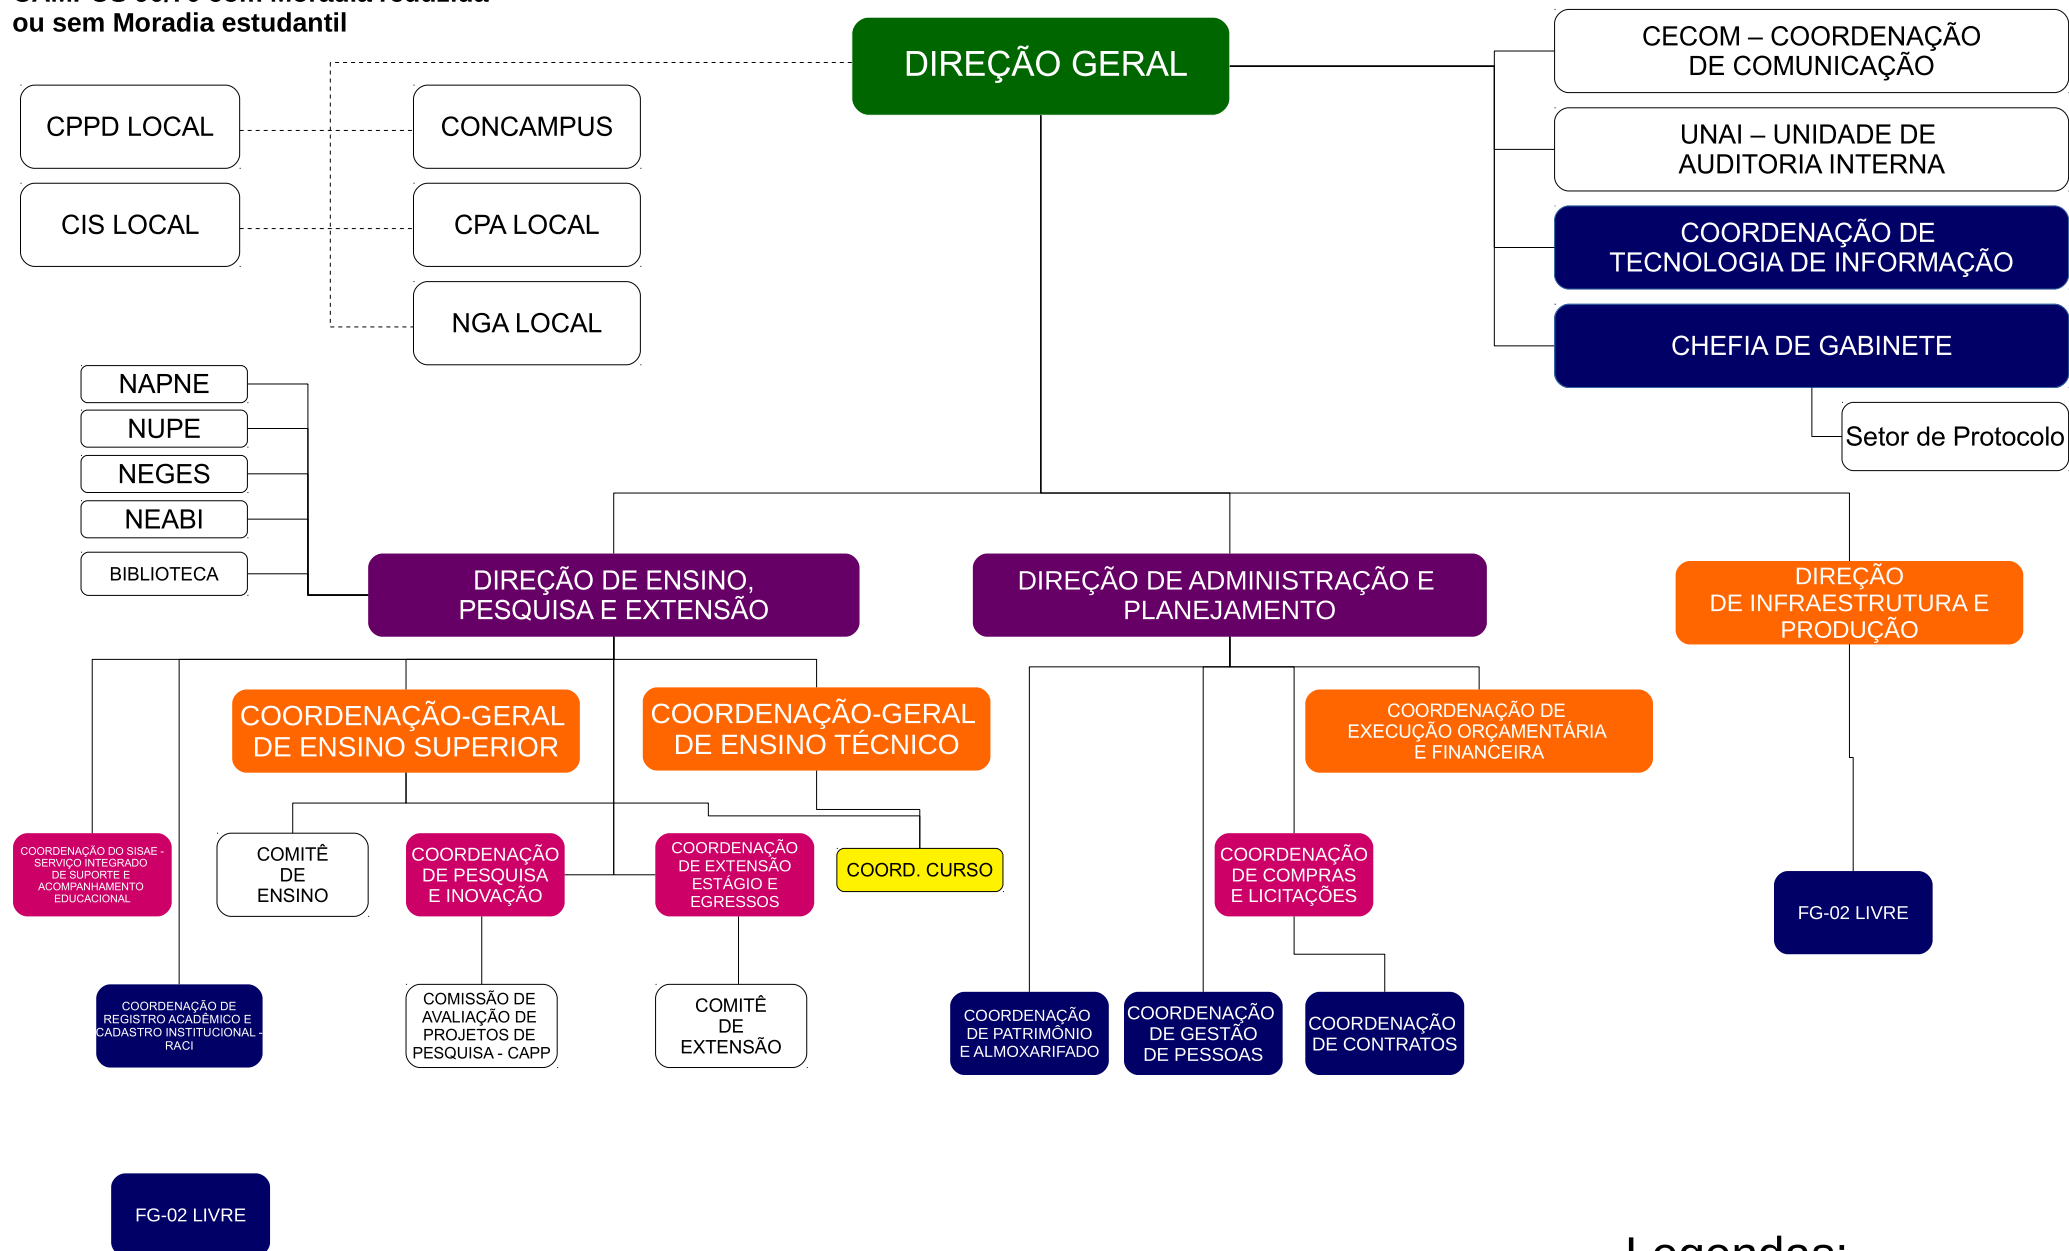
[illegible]
ou sem Moradia estudantil

DIREÇÃO GERAL

CECOM – COORDENAÇÃO DE COMUNICAÇÃO

UNAI – UNIDADE DE AUDITORIA INTERNA

COORDENAÇÃO DE TECNOLOGIA DE INFORMAÇÃO

CHEFIA DE GABINETE

Setor de Protocolo

CPPD LOCAL

CIS LOCAL

CONCAMPUS

CPA LOCAL

NGA LOCAL

NAPNE

NUPE

NEGES

NEABI

BIBLIOTECA

DIREÇÃO DE ENSINO, PESQUISA E EXTENSÃO

DIREÇÃO DE ADMINISTRAÇÃO E PLANEJAMENTO

DIREÇÃO DE INFRAESTRUTURA E PRODUÇÃO

COORDENAÇÃO-GERAL DE ENSINO SUPERIOR

COORDENAÇÃO-GERAL DE ENSINO TÉCNICO

COORDENAÇÃO DE EXECUÇÃO ORÇAMENTÁRIA E FINANCEIRA

COORDENAÇÃO DO SISAE - SERVIÇO INTEGRADO DE SUPORTE E ACOMPANHAMENTO EDUCACIONAL

COMITÊ DE ENSINO

COORDENAÇÃO DE PESQUISA E INOVAÇÃO

COORDENAÇÃO DE EXTENSÃO ESTÁGIO E EGRESSOS

COORD. CURSO

COORDENAÇÃO DE COMPRAS E LICITAÇÕES

FG-02 LIVRE

COORDENAÇÃO DE REGISTRO ACADÊMICO E CADASTRO INSTITUCIONAL - RACI

COMISSÃO DE AVALIAÇÃO DE PROJETOS DE PESQUISA - CAPP

COMITÊ DE EXTENSÃO

COORDENAÇÃO DE PATRIMÔNIO E ALMOXARIFADO

COORDENAÇÃO DE GESTÃO DE PESSOAS

COORDENAÇÃO DE CONTRATOS

FG-02 LIVRE

Legendas: